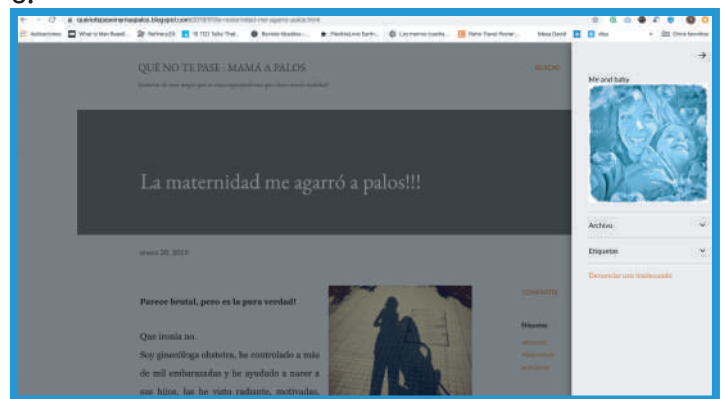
QUÉ NO TE PASE : MAMÁ A PALOS

BUSCAR

La maternidad me agarró a palos!!!

enero 20, 2019

Parece brutal, pero es la pura verdad!

Que ironía no.

Soy ginecóloga obstetra, he controlado a más de mil embarazadas y he ayudado a nacer a sus hijos, las he visto radiante, motivadas,

COMPARTIR

Etiquetas

Me and baby

Archivo

Etiquetas

Denunciar uso inadecuado